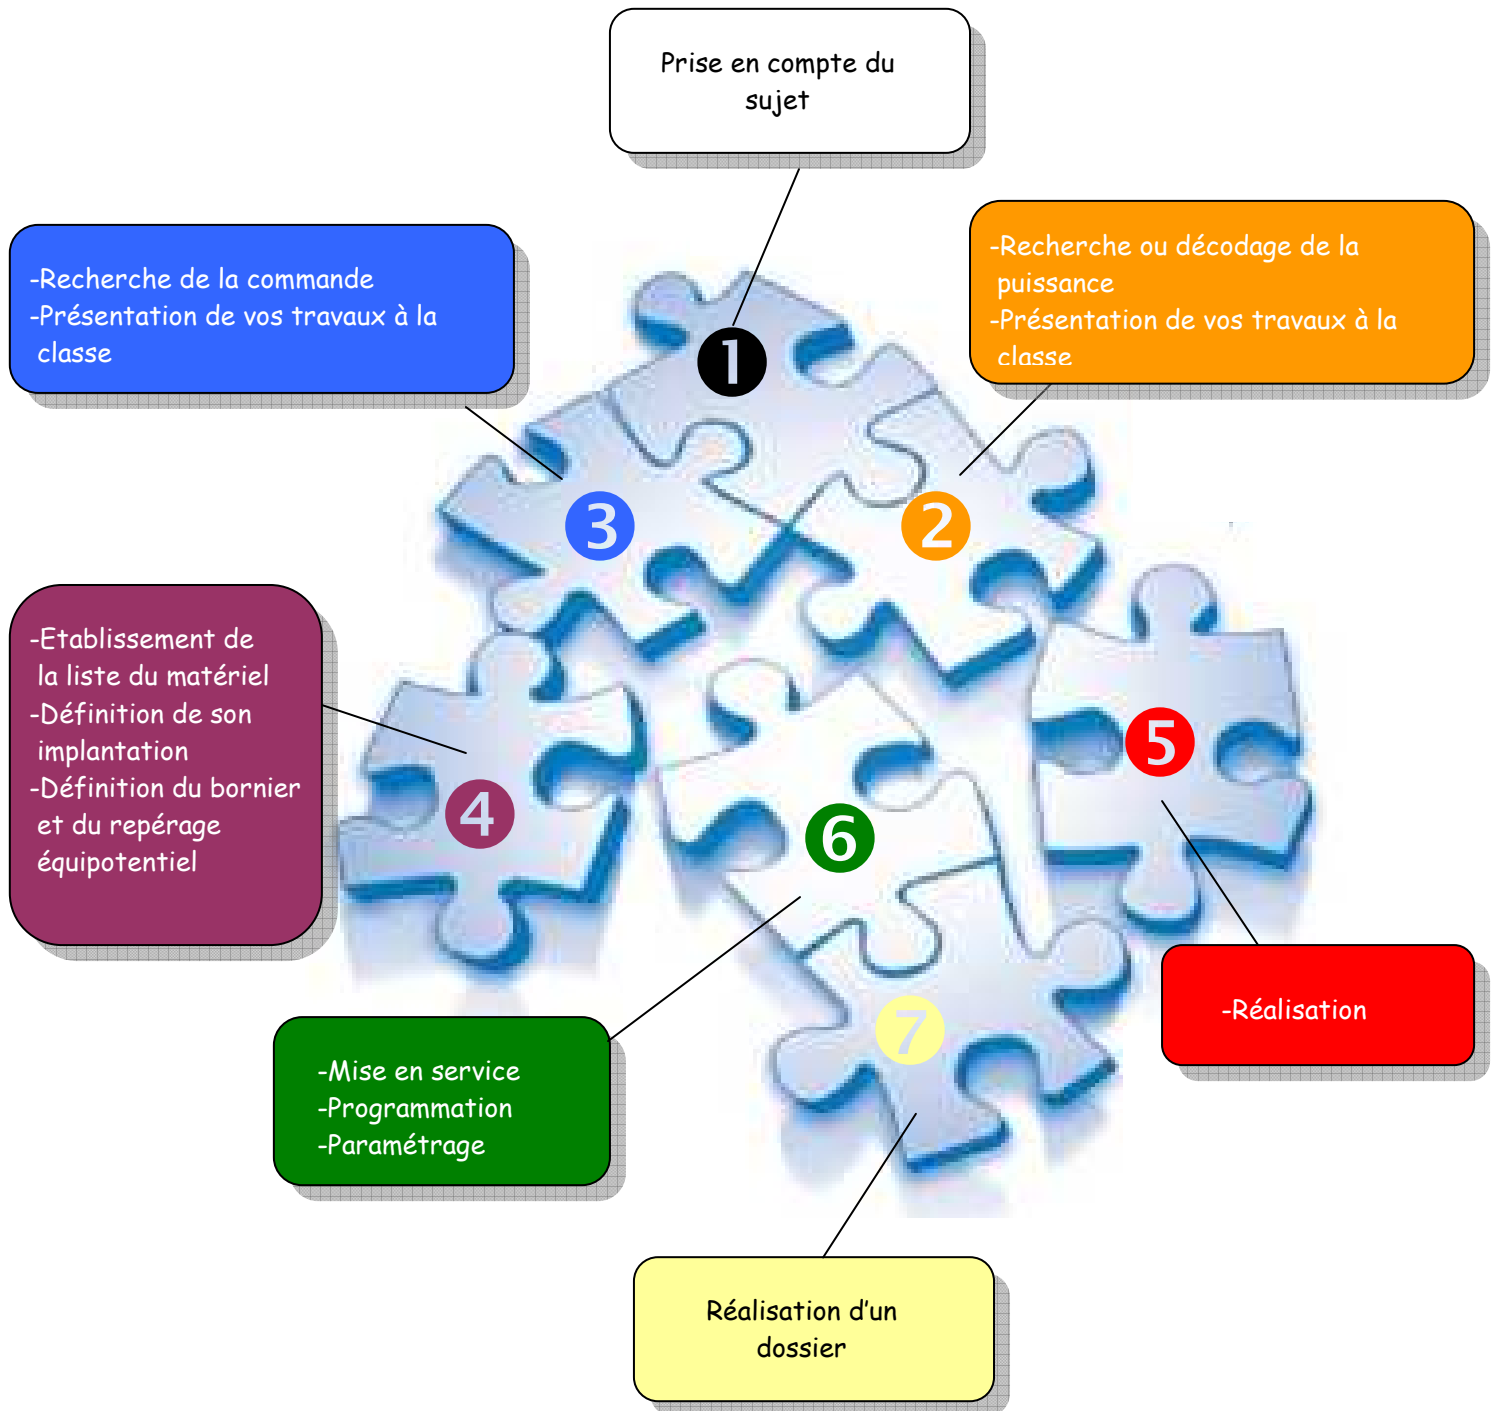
Prise en compte du sujet

-Recherche de la commande
-Présentation de vos travaux à la classe

-Recherche ou décodage de la puissance
-Présentation de vos travaux à la classe

1

3

2

-Etablissement de la liste du matériel
-Définition de son implantation
-Définition du bornier et du repérage équipotentiel

5

4

6

7

-Réalisation

-Mise en service
-Programmation
-Paramétrage

Réalisation d'un dossier